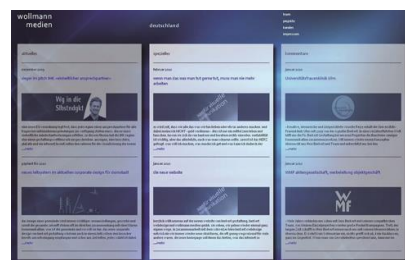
wollmann
medien

deutschland

team
people
kunden
impressum

aktuelles

spezialles

kommentare

Wo in die Sitzstadt

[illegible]

wenn man nur was man tut gerne tut, muss man nie mehr arbeiten

die neue website

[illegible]

WMF